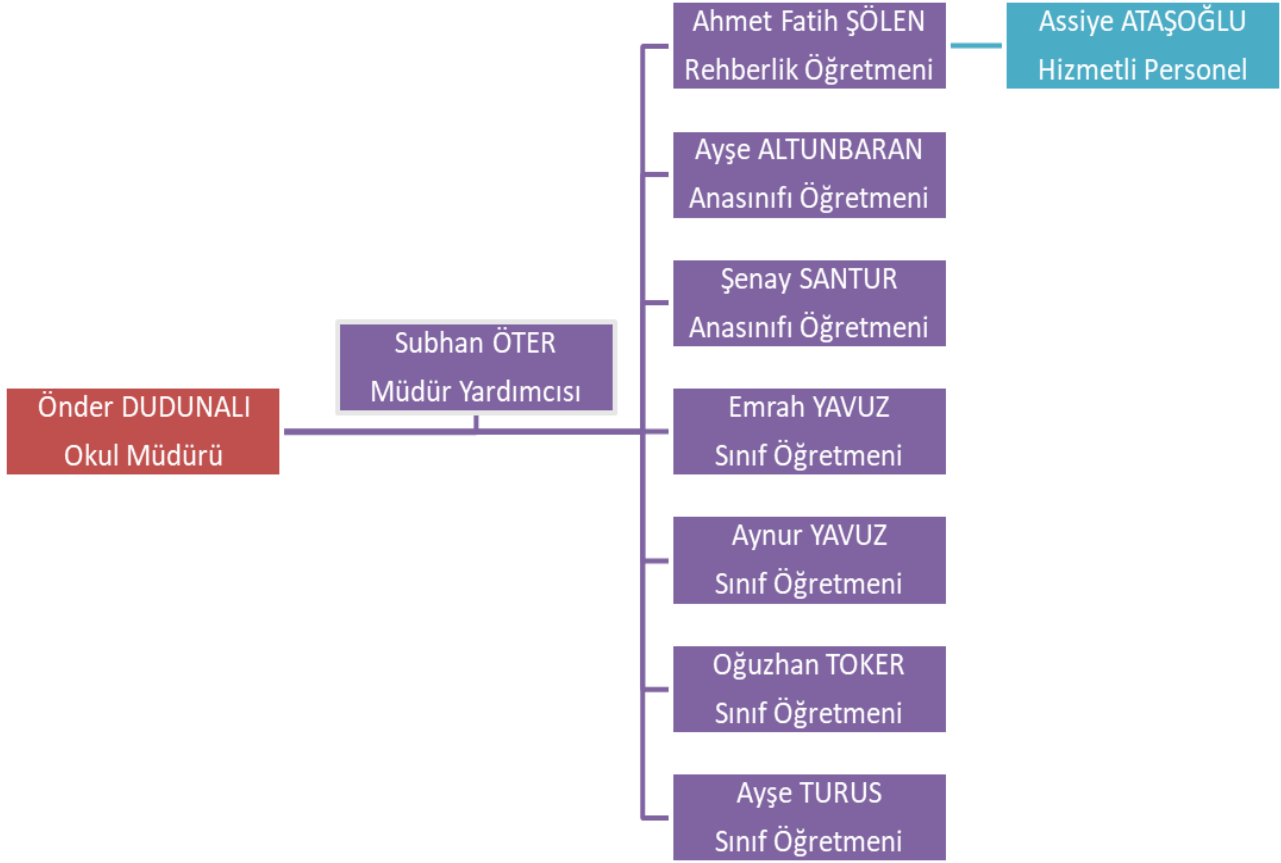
Önder DUDUNALI
Okul Müdürü

Subhan ÖTER
Müdür Yardımcısı

Ahmet Fatih ŞÖLEN
Rehberlik Öğretmeni

Assiye ATAŞOĞLU
Hizmetli Personel

Ayşe ALTUNBARAN
Anasınıfı Öğretmeni

Şenay SANTUR
Anasınıfı Öğretmeni

Emrah YAVUZ
Sınıf Öğretmeni

Aynur YAVUZ
Sınıf Öğretmeni

Oğuzhan TOKER
Sınıf Öğretmeni

Ayşe TURUS
Sınıf Öğretmeni